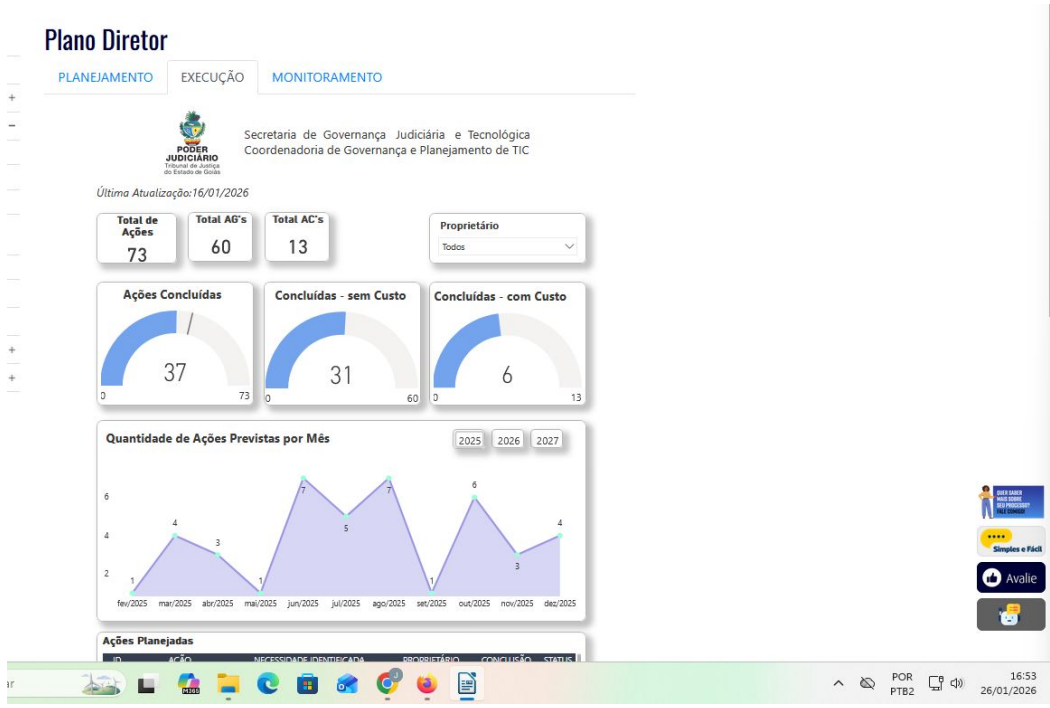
Plano Diretor

PLANEJAMENTO EXECUÇÃO MONITORAMENTO

PODER JUDICIÁRIO
Tribunal de Justiça do Estado de Goiás

Secretaria de Governança Judiciária e Tecnológica
Coordenadoria de Governança e Planejamento de TIC

Última Atualização:16/01/2026

Total de Ações
73

Total AG's
60

Total AC's
13

Proprietário
Todos

Ações Concluídas
37
0 73

Concluídas - sem Custo
31
0 60

Concluídas - com Custo
6
0 13

Quantidade de Ações Previstas por Mês
2025 2026 2027

6
4
2

1 4 3 1 7 5 7 1 6 3 4

fev/2025 mar/2025 abr/2025 mai/2025 jun/2025 jul/2025 ago/2025 set/2025 out/2025 nov/2025 dez/2025

Ações Planejadas
ID AÇÃO NECESSIDADE IDENTIFICADA PROPRIETÁRIO CONCLUSÃO STATUS

QUER SABER MAIS SOBRE SEU PROCESSO? FALE CONOSCO

Simples e Fácil

Avalie

ar

M365

POR PTB2

16:53
26/01/2026